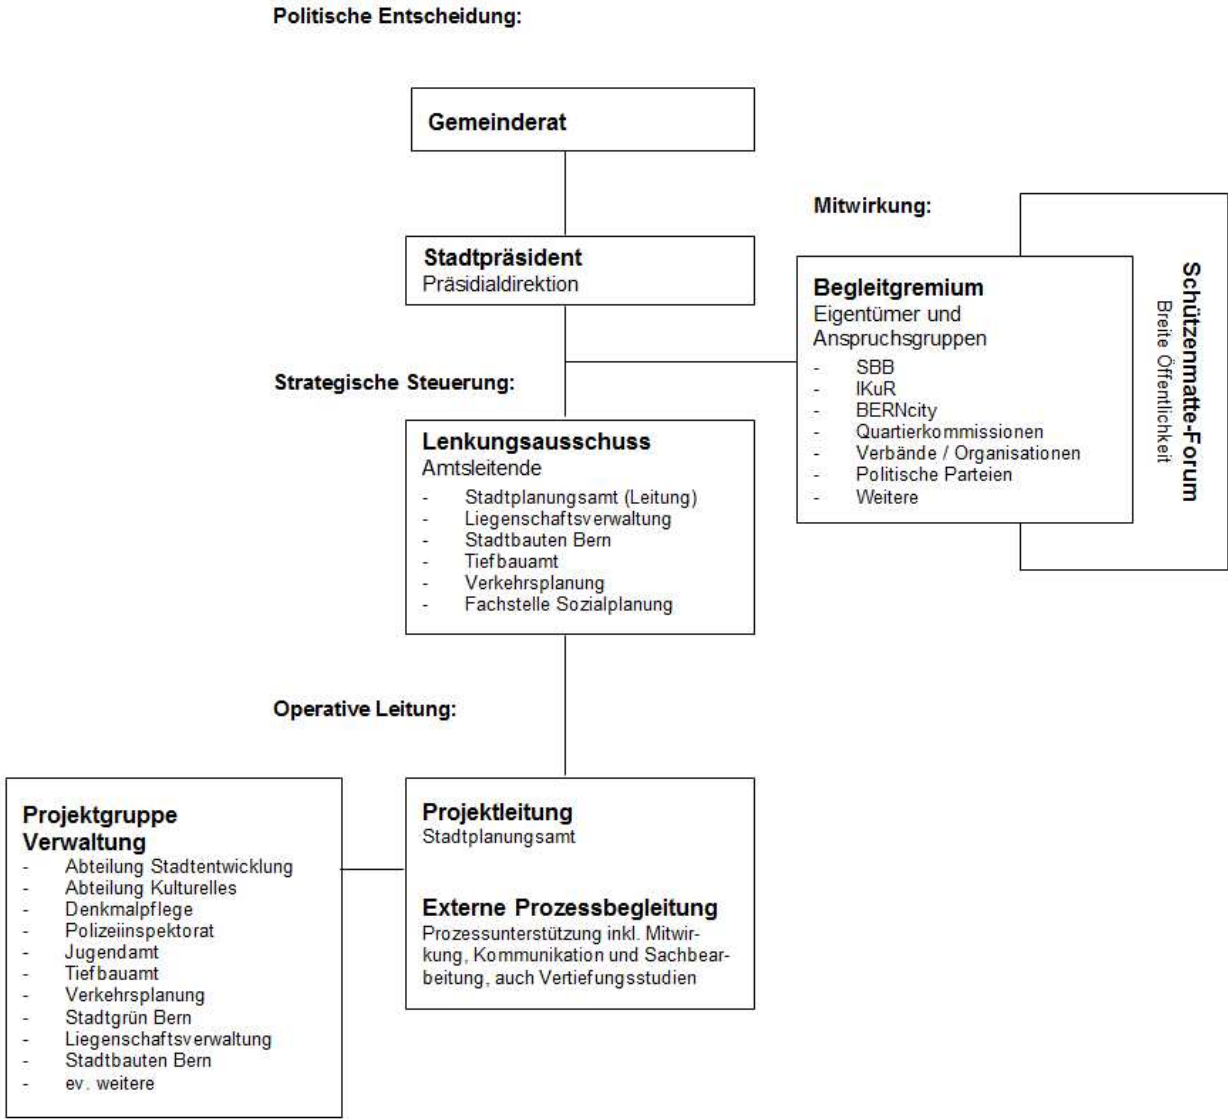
Politische Entscheidung:

Gemeinderat

Stadtpräsident
Präsidialdirektion

Mitwirkung:

Begleitgremium
Eigentümer und Anspruchsgruppen
- SBB
- IKuR
- BERNcity
- Quartierkommissionen
- Verbände / Organisationen
- Politische Parteien
- Weitere

Schützenmatte-Forum
Breite Öffentlichkeit

Strategische Steuerung:

Lenkungsausschuss
Amtsleitende
- Stadtplanungsamt (Leitung)
- Liegenschaftsverwaltung
- Stadtbauten Bern
- Tiefbauamt
- Verkehrsplanung
- Fachstelle Sozialplanung

Operative Leitung:

Projektgruppe Verwaltung
- Abteilung Stadtentwicklung
- Abteilung Kulturelles
- Denkmalpflege
- Polizeiinspektorat
- Jugendamt
- Tiefbauamt
- Verkehrsplanung
- Stadtgrün Bern
- Liegenschaftsverwaltung
- Stadtbauten Bern
- ev. weitere

Projektleitung
Stadtplanungsamt

Externe Prozessbegleitung
Prozessunterstützung inkl. Mitwirkung, Kommunikation und Sachbearbeitung, auch Vertiefungsstudien